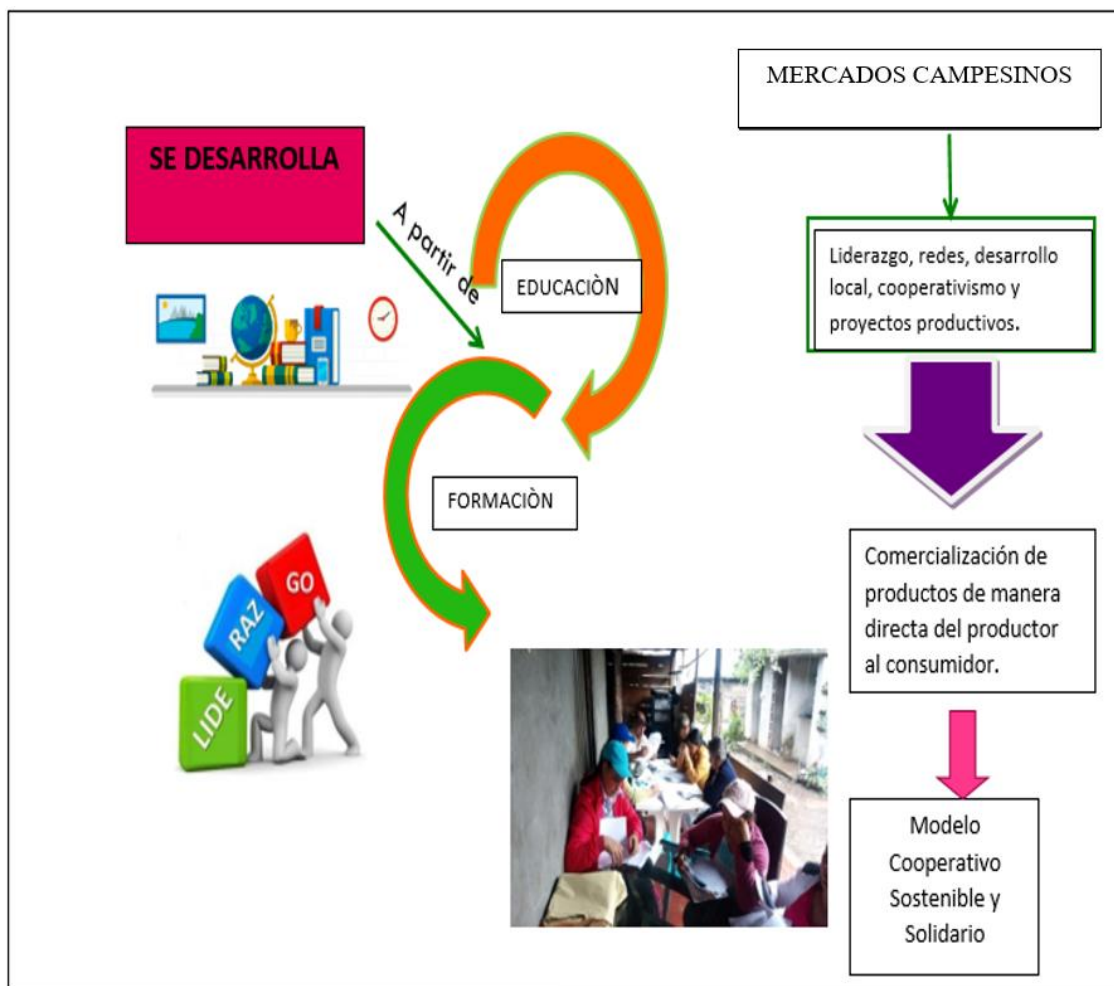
SE DESARROLLA

A partir de

EDUCACIÒN

FORMACIÒN

LIDE

RAZ

GO

MERCADOS CAMPESINOS

Liderazgo, redes, desarrollo local, cooperativismo y proyectos productivos.

Comercialización de productos de manera directa del productor al consumidor.

Modelo Cooperativo Sostenible y Solidario